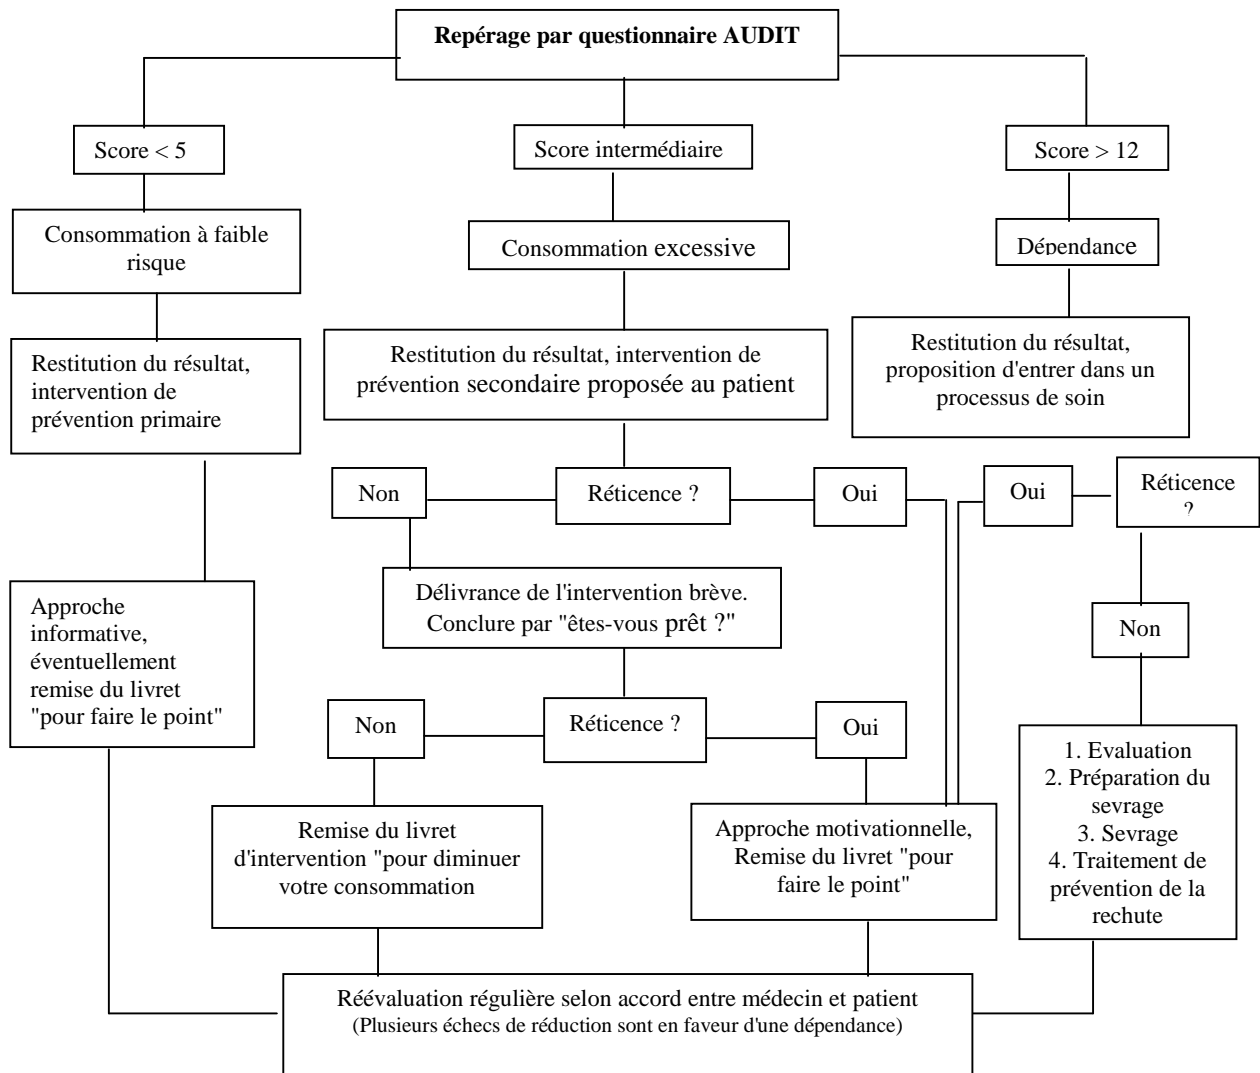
Repérage par questionnaire AUDIT

Score < 5

Score intermédiaire

Score > 12

Consommation à faible risque

Consommation excessive

Dépendance

Restitution du résultat, intervention de prévention primaire

Restitution du résultat, intervention de prévention secondaire proposée au patient

Restitution du résultat, proposition d'entrer dans un processus de soin

Non

Réticence ?

Oui

Oui

Réticence ?

Approche informative, éventuellement remise du livret "pour faire le point"

Délivrance de l'intervention brève. Conclure par "êtes-vous prêt ?"

Non

Non

Réticence ?

Oui

1. Evaluation
2. Préparation du sevrage
3. Sevrage
4. Traitement de prévention de la rechute

Remise du livret d'intervention "pour diminuer votre consommation

Approche motivationnelle, Remise du livret "pour faire le point"

Réévaluation régulière selon accord entre médecin et patient
(Plusieurs échecs de réduction sont en faveur d'une dépendance)